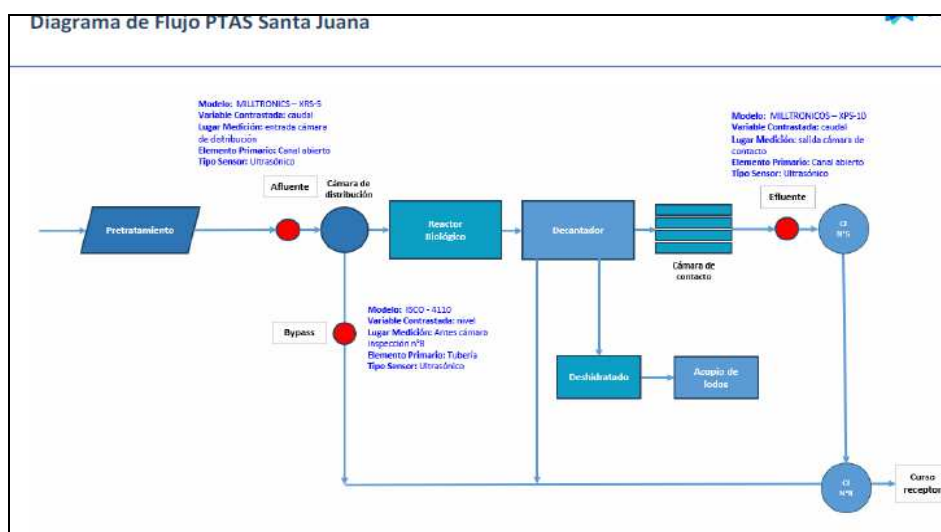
Diagrama de Flujo PTAS Santa Juana

Modelo: MILLTRONICS – XRS-5
Variable Contrastada: caudal
Lugar Medición: entrada cámara de distribución
Elemento Primario: Canal abierto
Tipo Sensor: Ultrasónico

Modelo: MILLTRONICOS – XPS-10
Variable Contrastada: caudal
Lugar Medición: salida cámara de contacto
Elemento Primario: Canal abierto
Tipo Sensor: Ultrasónico

Afluente

Cámara de distribución

Efluente

Pretratamiento

Reactor Biológico

Decantador

CI N°5

Cámara de contacto

Modelo: ISCO - 4110
Variable Contrastada: nivel
Lugar Medición: Antes cámara inspección n°8
Elemento Primario: Tubería
Tipo Sensor: Ultrasónico

Bypass

Deshidratado

Acopio de lodos

CI N°8

Curso receptor